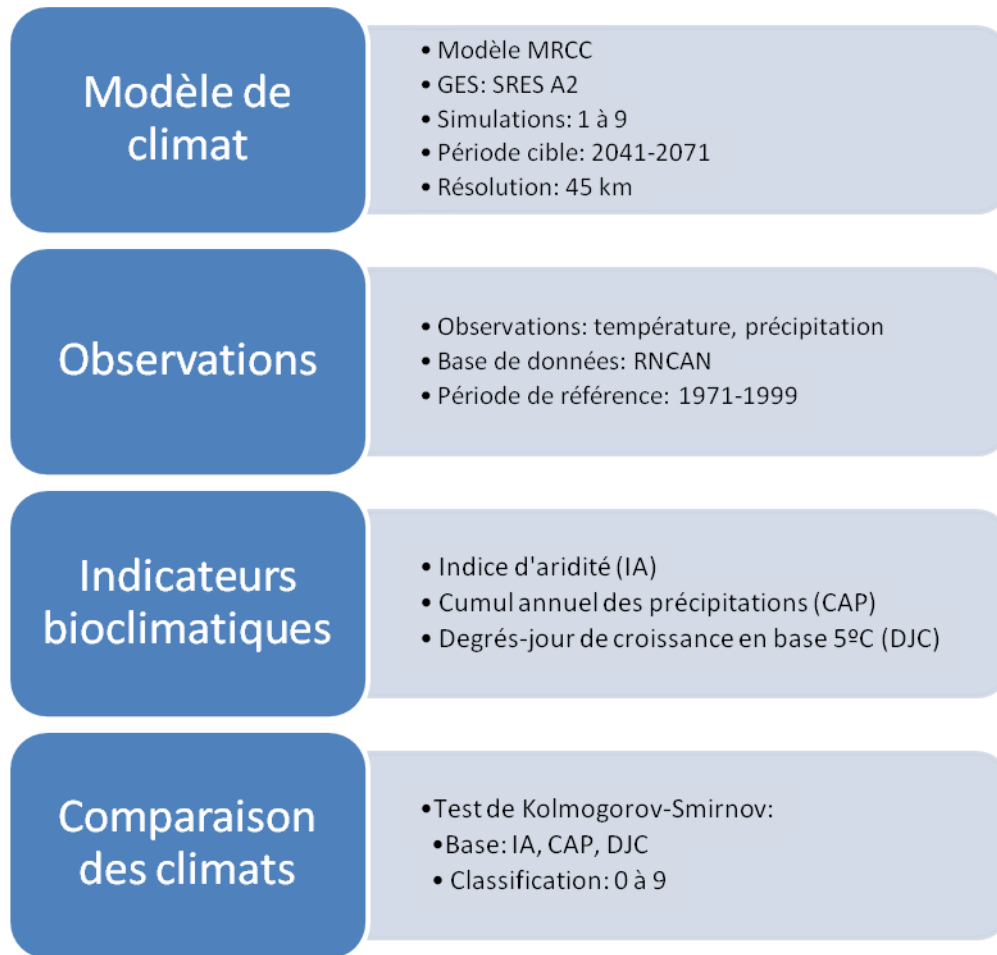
Modèle de climat

• Modèle MRCC
• GES: SRES A2
• Simulations: 1 à 9
• Période cible: 2041-2071
• Résolution: 45 km

Observations

• Observations: température, précipitation
• Base de données: RNCAN
• Période de référence: 1971-1999

Indicateurs bioclimatiques

• Indice d'aridité (IA)
• Cumul annuel des précipitations (CAP)
• Degrés-jour de croissance en base 5ºC (DJC)

Comparaison des climats

• Test de Kolmogorov-Smirnov:
• Base: IA, CAP, DJC
• Classification: 0 à 9